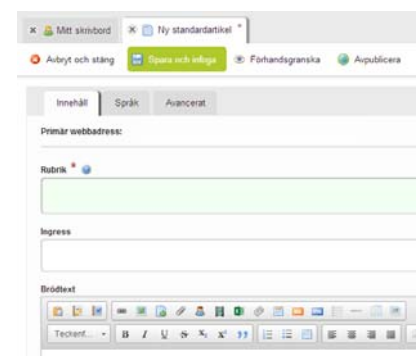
× Mitt skrivbord
× Ny standardartikel *

Avbryt och stäng
Spara och infoga
Förhandsgranska
Avpublicera

Innehåll
Språk
Avancerat

Primär webbadress:

Rubrik *

Ingress

Brödtext

Tecken...
B I U S $X_2$ $X^2$ ,,